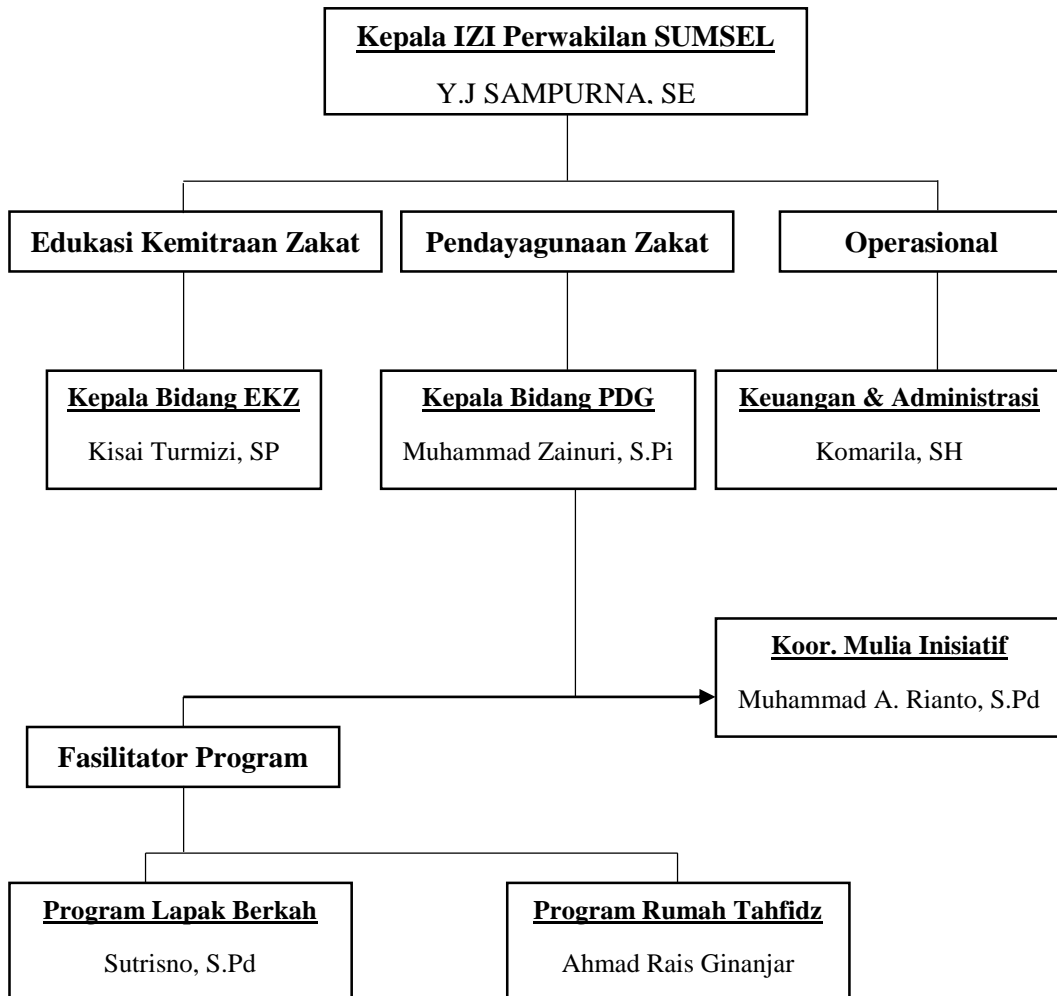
Kepala IZI Perwakilan SUMSEL

Y.J SAMPURNA, SE

Edukasi Kemitraan Zakat

Pendayagunaan Zakat

Operasional

Kepala Bidang EKZ

Kisai Turmizi, SP

Kepala Bidang PDG

Muhammad Zainuri, S.Pi

Keuangan & Administrasi

Komarila, SH

Koor. Mulia Inisiatif

Muhammad A. Rianto, S.Pd

Fasilitator Program

Program Lapak Berkah

Sutrisno, S.Pd

Program Rumah Tahfidz

Ahmad Rais Ginanjar